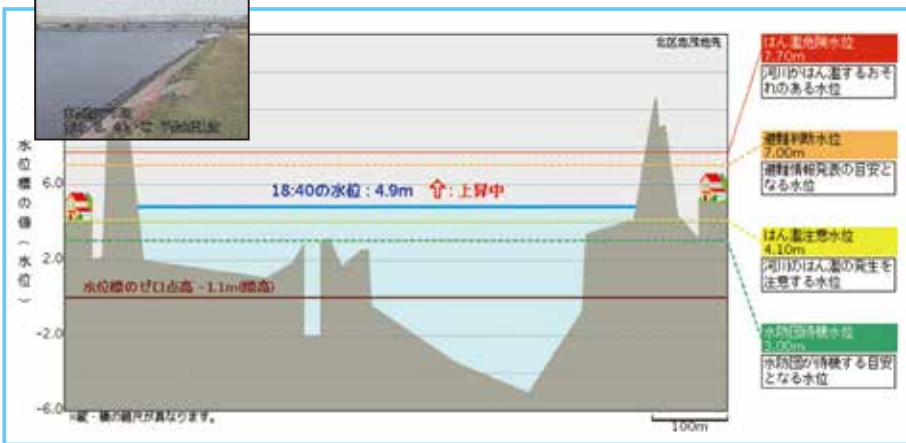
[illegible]

北区志茂地先

水位標の値（水位）

6.0

2.0

-2.0

-6.0

18:40の水位：4.9m ⇧：上昇中

水位標のゼロ点高 -1.1m(標高)

※縦・横の縮尺が異なります。

100m

はん濫危険水位
7.70m
河川がはん濫するおそれのある水位

避難判断水位
7.00m
避難情報発表の目安となる水位

はん濫注意水位
4.10m
河川がはん濫の発生を注意する水位

水防団待機水位
3.00m
水防団が待機する目安となる水位